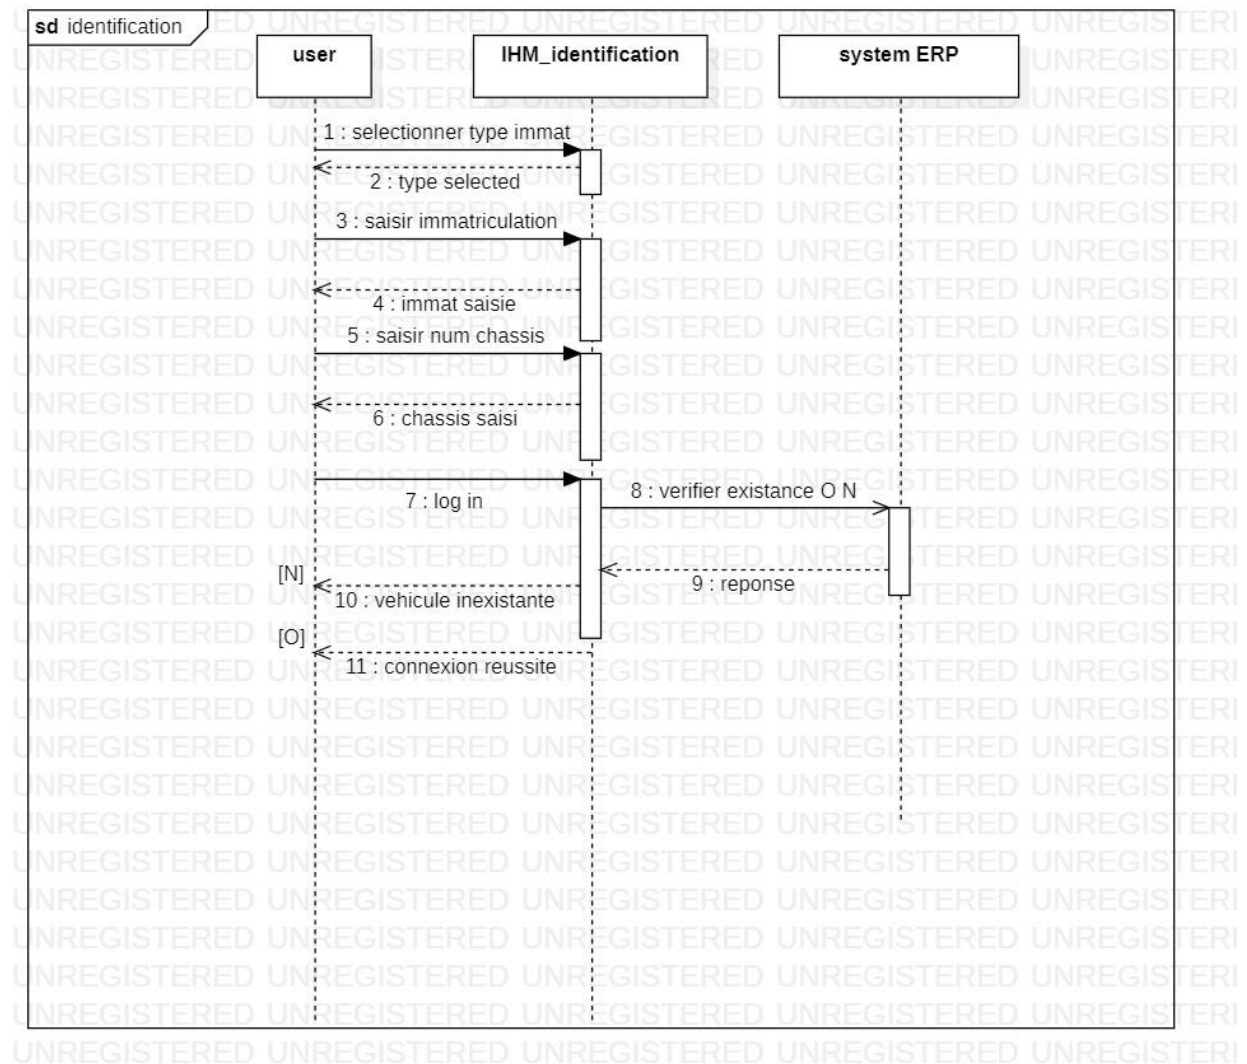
sd identification

user

IHM_identification

system ERP

1 : selectionner type immat

2 : type selected

3 : saisir immatriculation

4 : immat saisie

5 : saisir num chassis

6 : chassis saisi

7 : log in

8 : verifier existance O N

9 : reponse

[N]

10 : vehicule inexistante

[O]

11 : connexion reussite

UNREGISTERED